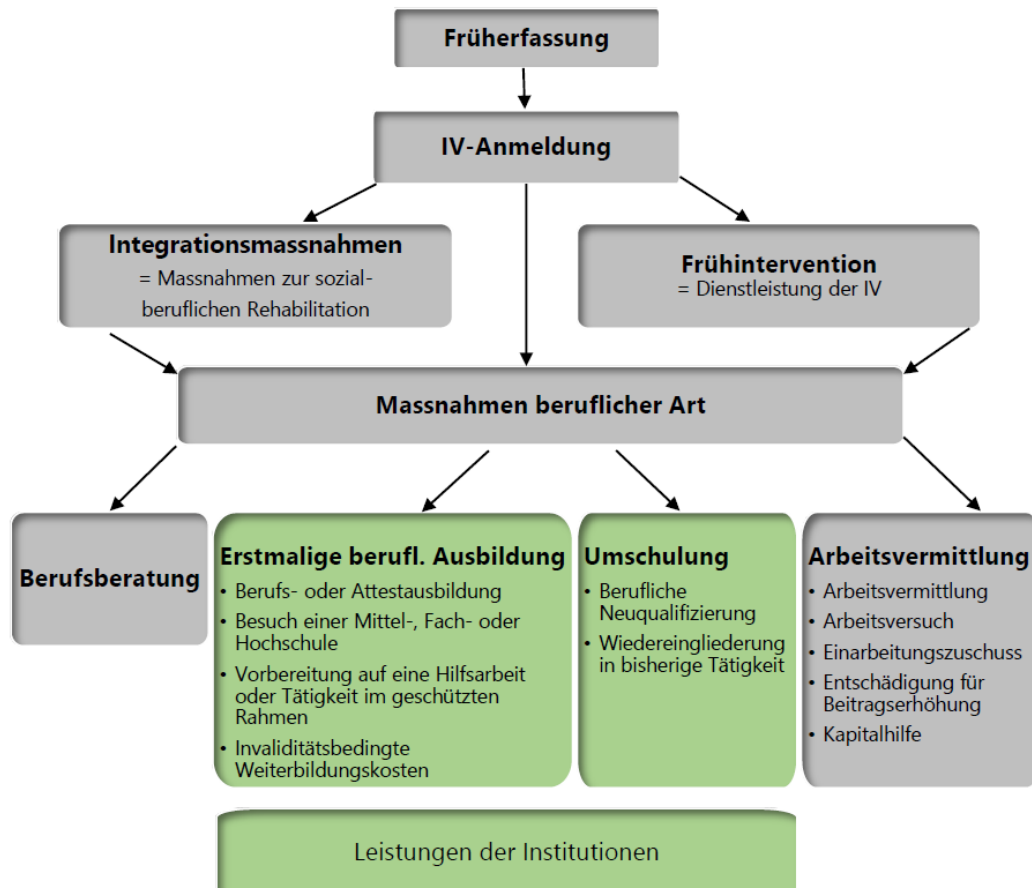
Früherfassung

IV-Anmeldung

Integrationsmassnahmen
= Massnahmen zur sozial-beruflichen Rehabilitation

Frühintervention
= Dienstleistung der IV

Massnahmen beruflicher Art

Berufsberatung

Erstmalige berufl. Ausbildung
• Berufs- oder Attestausbildung
• Besuch einer Mittel-, Fach- oder Hochschule
• Vorbereitung auf eine Hilfsarbeit oder Tätigkeit im geschützten Rahmen
• Invaliditätsbedingte Weiterbildungskosten

Umschulung
• Berufliche Neuqualifizierung
• Wiedereingliederung in bisherige Tätigkeit

Arbeitsvermittlung
• Arbeitsvermittlung
• Arbeitsversuch
• Einarbeitungszuschuss
• Entschädigung für Beitragserhöhung
• Kapitalhilfe

Leistungen der Institutionen